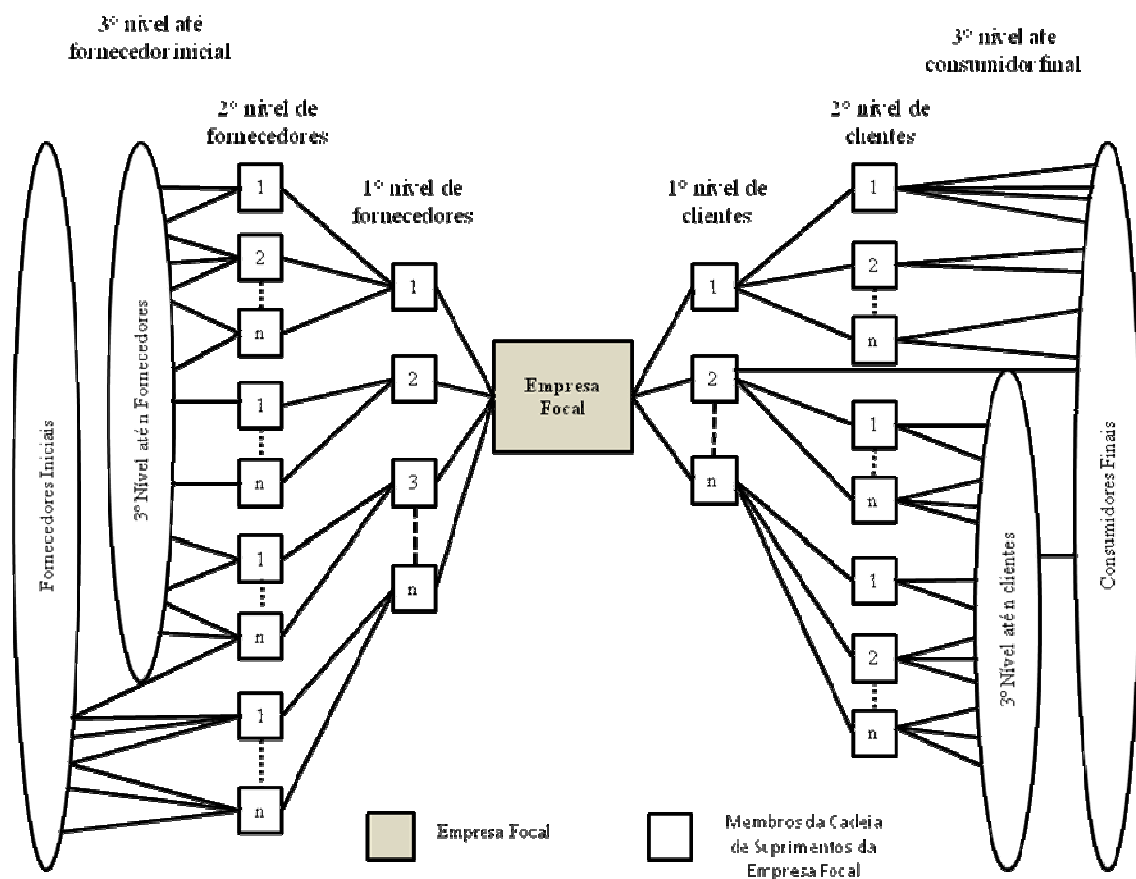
3º nível até fornecedor inicial

2º nível de fornecedores

1º nível de fornecedores

1º nível de clientes

2º nível de clientes

3º nível até consumidor final

Fornecedores Iniciais

3º Nível até n Fornecedores

1
2
n
1
n
1
n
1
n

1
2
3
n

Empresa Focal

1
2
n

1
2
n
1
n
1
2
n

3º Nível até n clientes

Consumidores Finais

Empresa Focal

Membros da Cadeia de Suprimentos da Empresa Focal